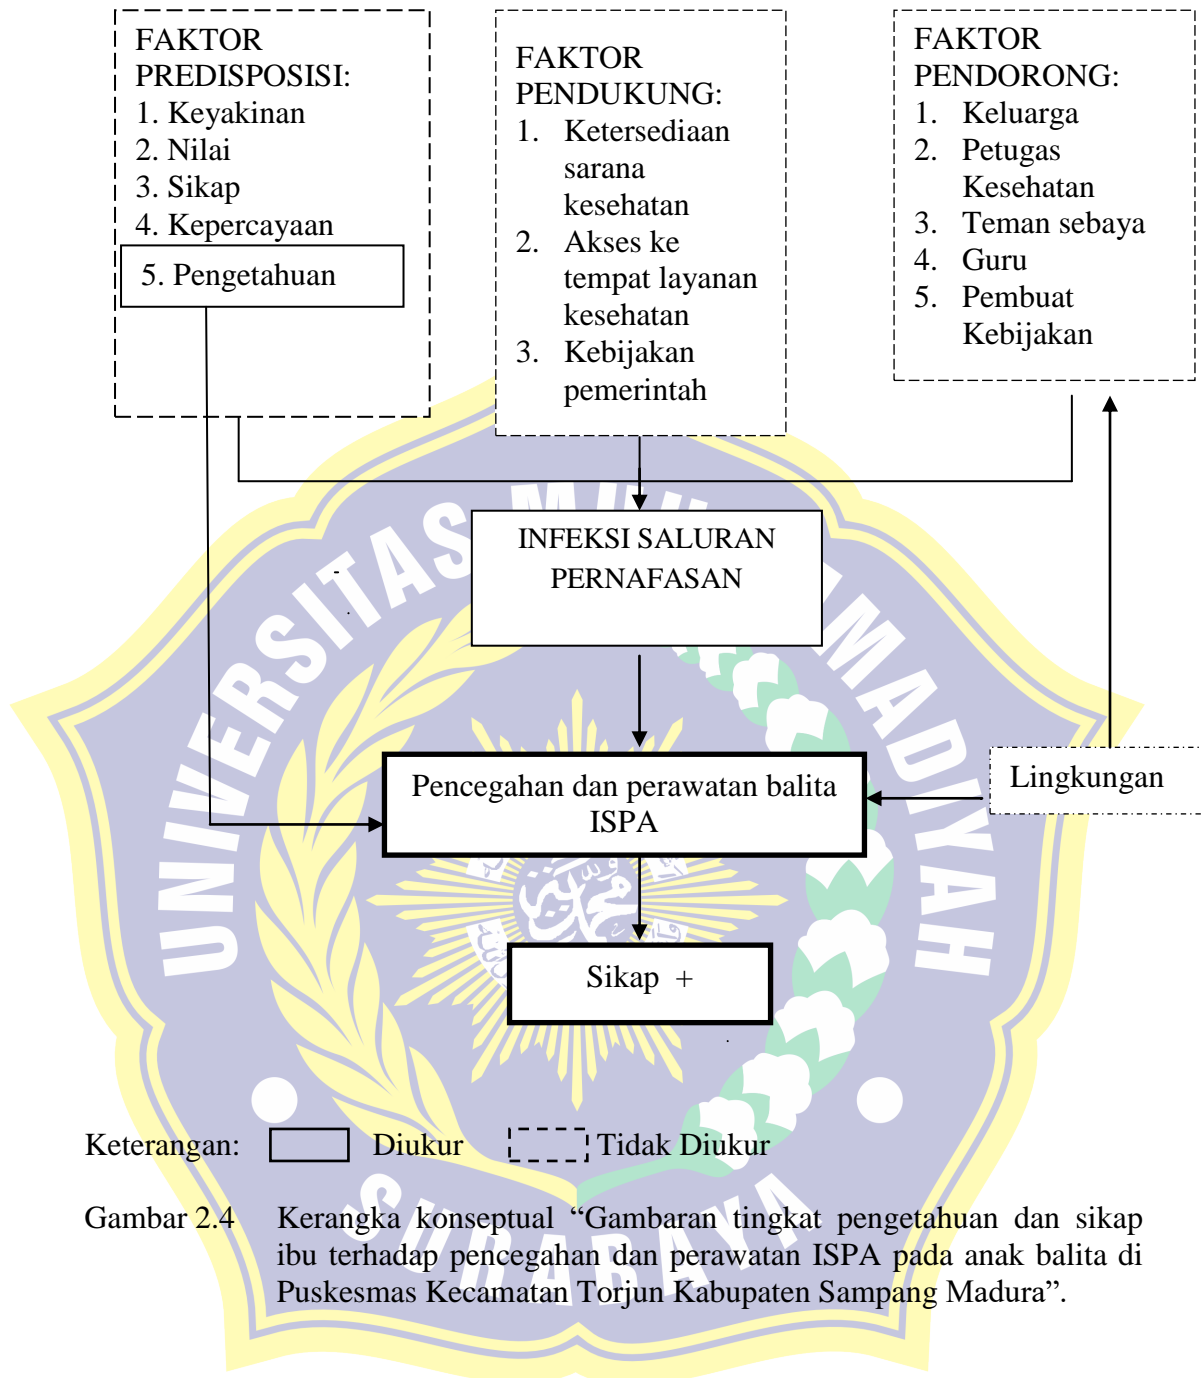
FAKTOR PREDISPOSISI:
1. Keyakinan
2. Nilai
3. Sikap
4. Kepercayaan
5. Pengetahuan

FAKTOR PENDUKUNG:
1. Ketersediaan sarana kesehatan
2. Akses ke tempat layanan kesehatan
3. Kebijakan pemerintah

FAKTOR PENDORONG:
1. Keluarga
2. Petugas Kesehatan
3. Teman sebaya
4. Guru
5. Pembuat Kebijakan

INFEKSI SALURAN PERNAFASAN

Pencegahan dan perawatan balita ISPA

Lingkungan

Sikap +

UNIVERSITAS MUHAMMADIYAH SURABAYA

Keterangan: Diukur Tidak Diukur

Gambar 2.4 Kerangka konseptual "Gambaran tingkat pengetahuan dan sikap ibu terhadap pencegahan dan perawatan ISPA pada anak balita di Puskesmas Kecamatan Torjun Kabupaten Sampang Madura".